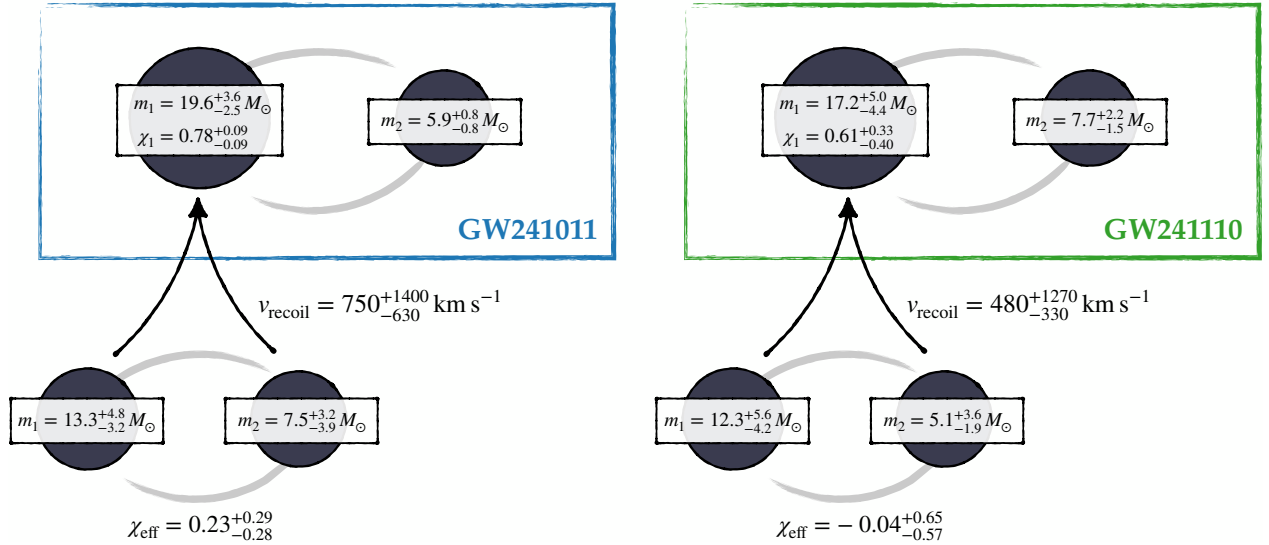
$m_1 = 19.6^{+3.6}_{-2.5} M_\odot$
$\chi_1 = 0.78^{+0.09}_{-0.09}$

$m_2 = 5.9^{+0.8}_{-0.8} M_\odot$

GW241011

$v_{\rm recoil} = 750^{+1400}_{-630}$ km s$^{-1}$

$m_1 = 13.3^{+4.8}_{-3.2} M_\odot$

$m_2 = 7.5^{+3.2}_{-3.9} M_\odot$

$\chi_{\rm eff} = 0.23^{+0.29}_{-0.28}$

$m_1 = 17.2^{+5.0}_{-4.4} M_\odot$
$\chi_1 = 0.61^{+0.33}_{-0.40}$

$m_2 = 7.7^{+2.2}_{-1.5} M_\odot$

GW241110

$v_{\rm recoil} = 480^{+1270}_{-330}$ km s$^{-1}$

$m_1 = 12.3^{+5.6}_{-4.2} M_\odot$

$m_2 = 5.1^{+3.6}_{-1.9} M_\odot$

$\chi_{\rm eff} = -0.04^{+0.65}_{-0.57}$